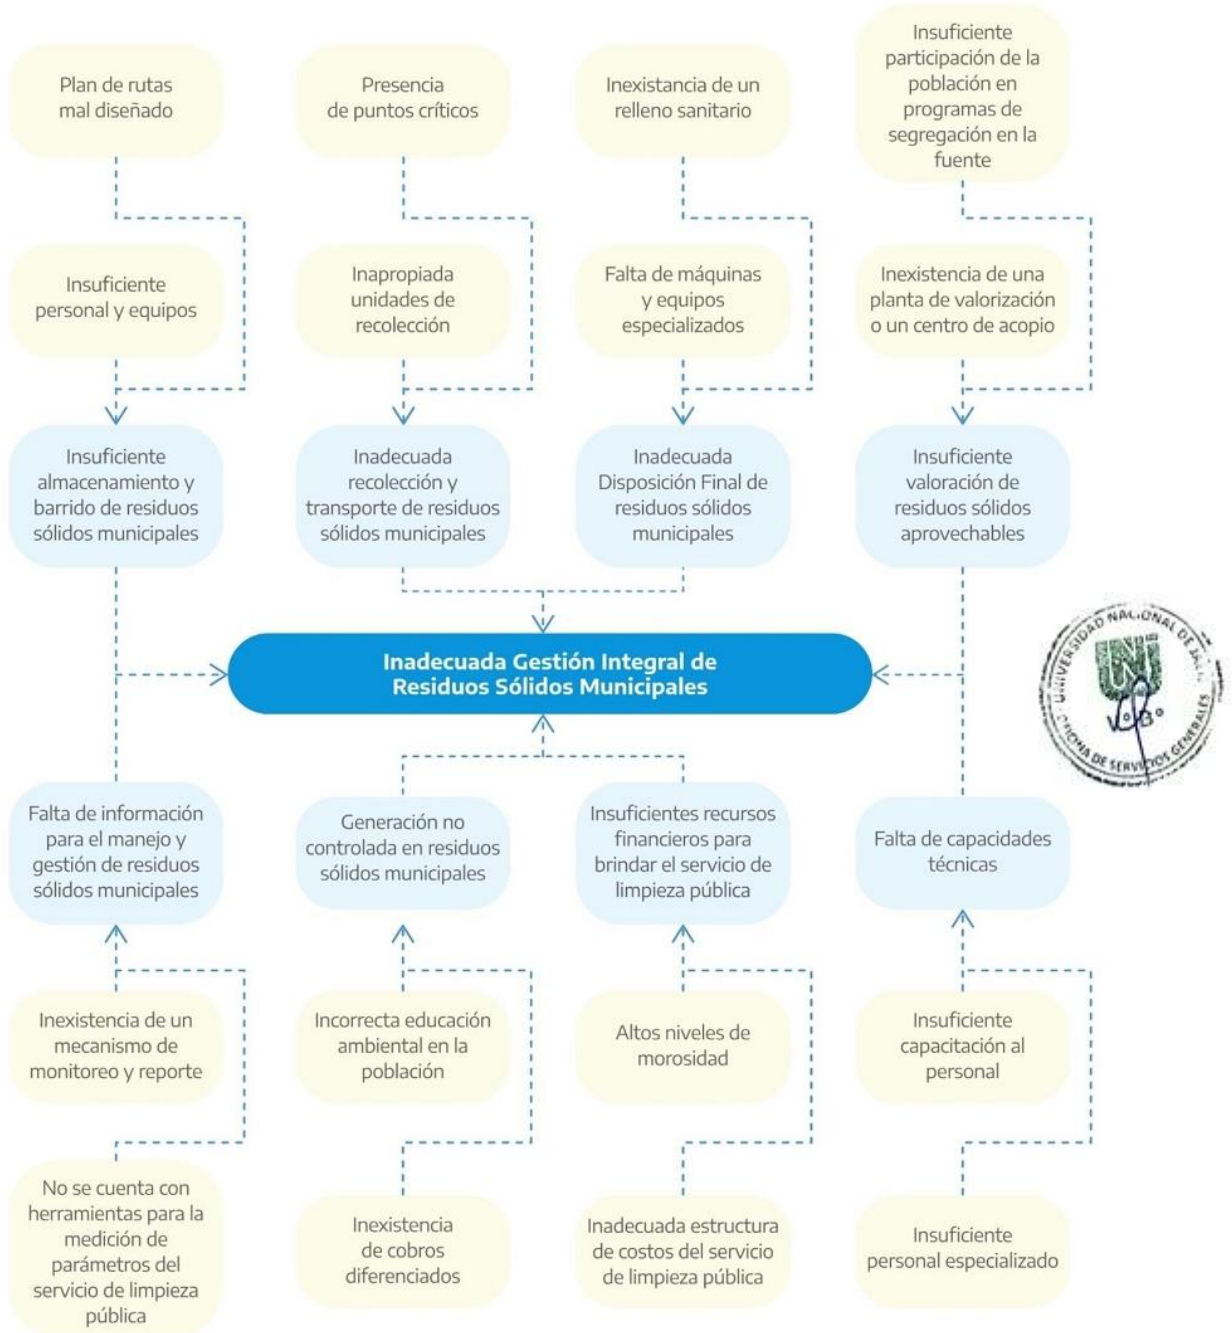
Plan de rutas mal diseñado

Presencia de puntos críticos

Inexistancia de un relleno sanitario

Insuficiente participación de la población en programas de segregación en la fuente

Insuficiente personal y equipos

Inapropiada unidades de recolección

Falta de máquinas y equipos especializados

Inexistencia de una planta de valorización o un centro de acopio

Insuficiente almacenamiento y barrido de residuos sólidos municipales

Inadecuada recolección y transporte de residuos sólidos municipales

Inadecuada Disposición Final de residuos sólidos municipales

Insuficiente valoración de residuos sólidos aprovechables

Inadecuada Gestión Integral de Residuos Sólidos Municipales

UNIVERSIDAD NACIONAL DE JAÉN
OFICINA DE SERVICIOS GENERALES
V°B°

Falta de información para el manejo y gestión de residuos sólidos municipales

Generación no controlada en residuos sólidos municipales

Insuficientes recursos financieros para brindar el servicio de limpieza pública

Falta de capacidades técnicas

Inexistencia de un mecanismo de monitoreo y reporte

Incorrecta educación ambiental en la población

Altos niveles de morosidad

Insuficiente capacitación al personal

No se cuenta con herramientas para la medición de parámetros del servicio de limpieza pública

Inexistencia de cobros diferenciados

Inadecuada estructura de costos del servicio de limpieza pública

Insuficiente personal especializado